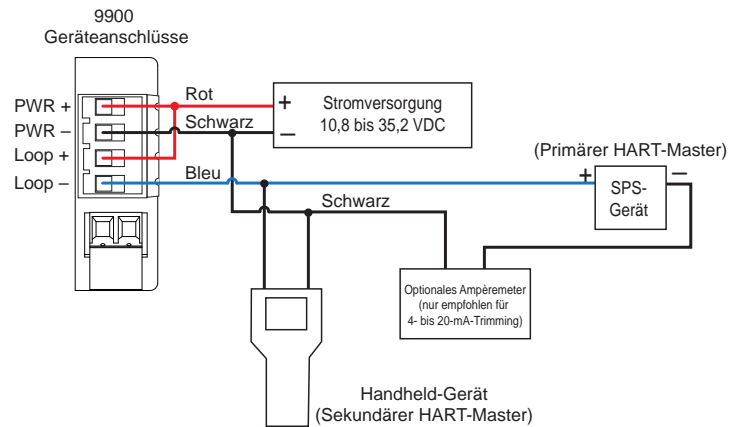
9900
Geräteanschlüsse

PWR +
PWR –
Loop +
Loop –

Rot
Schwarz
Bleu
Schwarz

+
–
Stromversorgung
10,8 bis 35,2 VDC

(Primärer HART-Master)
+
–
SPS-Gerät

Optionales Ampèremeter
(nur empfohlen für
4- bis 20-mA-Trimming)

Handheld-Gerät
(Sekundärer HART-Master)